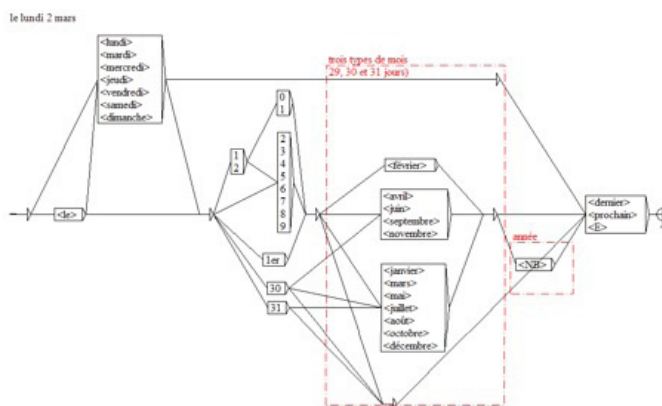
le lundi 2 mars

<lundi>
<mardi>
<mercredi>
<jeudi>
<vendredi>
<samedi>
<dimanche>

trois types de mois
(29, 30 et 31 jours)

<le>

0
1

1
2

2
3
4
5
6
7
8
9

1er

30

31

<février>

<avril>
<juin>
<septembre>
<novembre>

<janvier>
<mars>
<mai>
<juillet>
<août>
<octobre>
<décembre>

année

<NB>

<dernier>
<prochain>
<E>